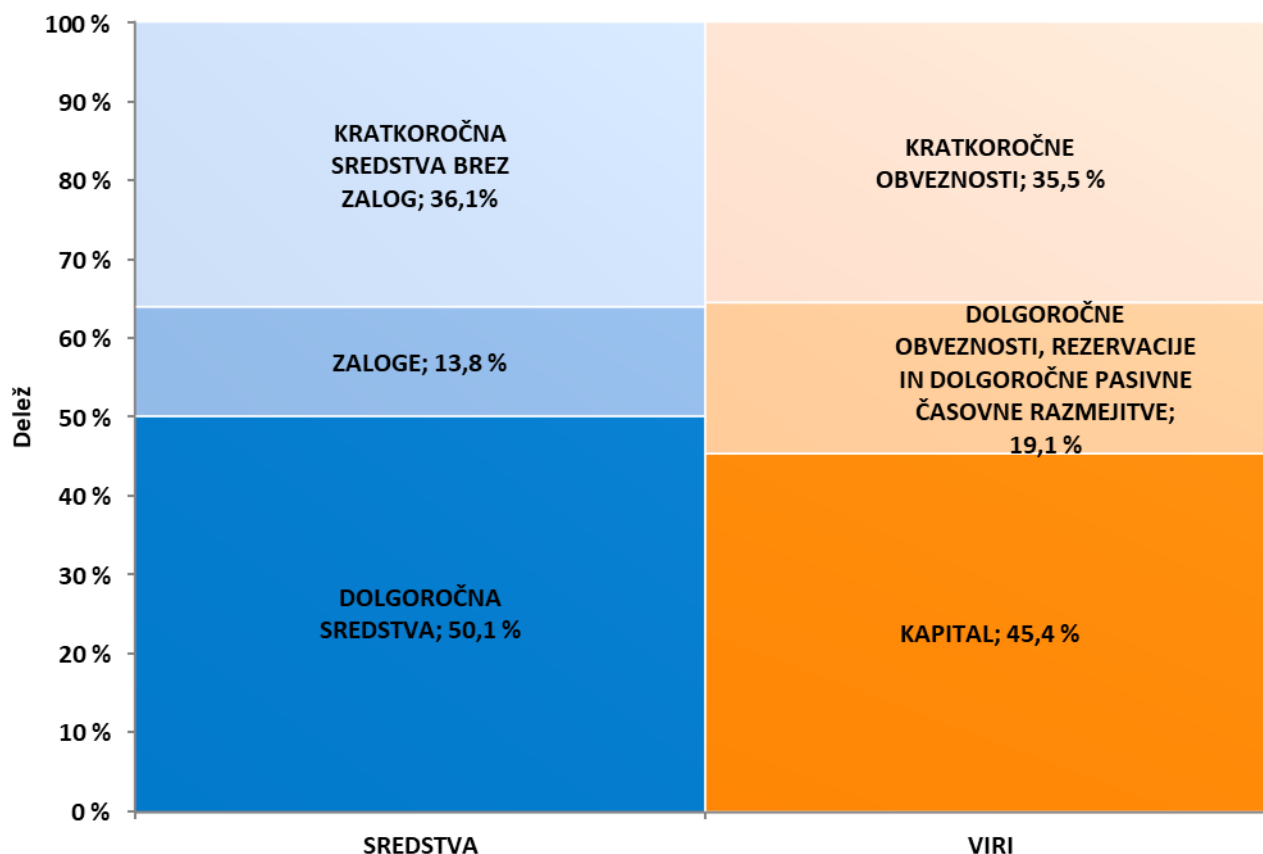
100 %
90 %
80 %
70 %
60 %
50 %
40 %
30 %
20 %
10 %
0 %

Delež

KRATKOROČNA SREDSTVA BREZ ZALOG; 36,1%

ZALOGE; 13,8 %

DOLGOROČNA SREDSTVA; 50,1 %

KRATKOROČNE OBVEZNOSTI; 35,5 %

DOLGOROČNE OBVEZNOSTI, REZERVACIJE IN DOLGOROČNE PASIVNE ČASOVNE RAZMEJITVE; 19,1 %

KAPITAL; 45,4 %

SREDSTVA

VIRI